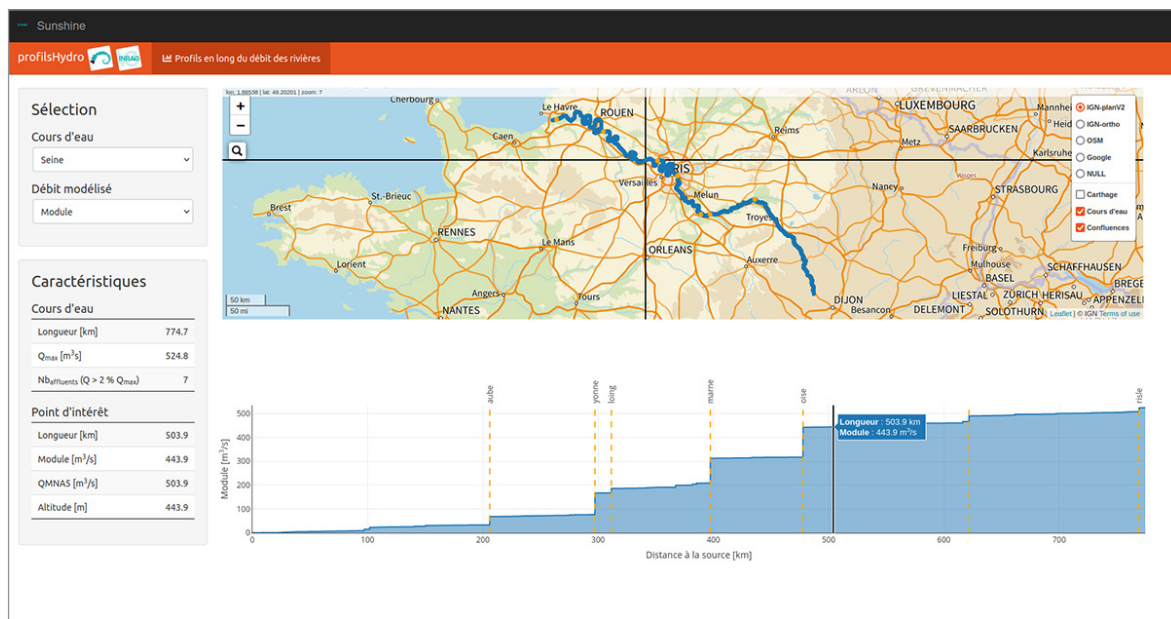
Sunshine

profilsHydro INRAE

Profils en long du débit des rivières

Sélection

Cours d'eau

Seine

Débit modélisé

Module

Caractéristiques

Cours d'eau

| Longueur [km] | 774.7 |
|---|---|
| $Q_{max}$ [$m^3/s$] | 524.8 |
| $Nb_{affluents}$ (Q > 2 % $Q_{max}$) | 7 |

Point d'intérêt

| Longueur [km] | 503.9 |
|---|---|
| Module [$m^3/s$] | 443.9 |
| QMNA5 [$m^3/s$] | 503.9 |
| Altitude [m] | 443.9 |

lon: 1.86538 | lat: 49.20201 | zoom: 7

+
−

Cherbourg Le Havre ROUEN Caen Reims LUXEMBOURG SAARBRUCKEN Metz Karlsruhe PARIS Versailles Melun Nancy STRASBOURG St.-Brieuc Brest RENNES Troyes Le Mans ORLEANS Lorient Auxerre Freiburg Mulhouse BASEL SCHAFFHAUSEN Angers Tours DIJON LIESTAL ZÜRICH HERISAU APPENZELL NANTES Besancon DELEMONT SOLOTHURN ARLON Mannheim

50 km
50 mi

IGN-planV2
IGN-ortho
OSM
Google
NULL
Carthage
Cours d'eau
Confluences

Leaflet | © IGN Terms of use

aube yonne loing marne oise risle

Longueur : 503.9 km
Module : 443.9 $m^3/s$

Module [$m^3/s$]

500 400 300 200 100 0

0 100 200 300 400 500 600 700

Distance à la source [km]